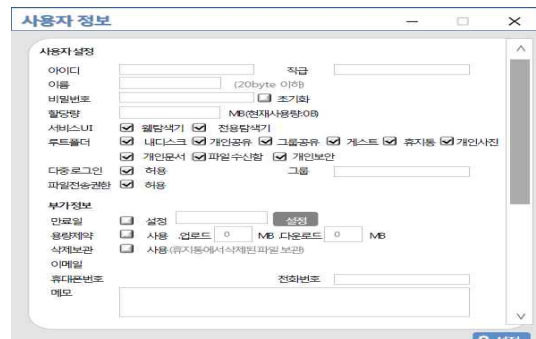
사용자 정보

사용자 설정

아이디 직급

이름 (20byte 이하)

비밀번호 초기화

할당량 MB(현재사용량:0B)

서비스UI 웹탐색기 전용탐색기

루트폴더 내디스크 개인공유 그룹공유 게스트 휴지통 개인사진 개인문서 파일수신함 개인보안

다중로그인 허용 그룹

파일전송권한 허용

부가정보

만료일 설정 설정

용량제약 사용 업로드 0 MB 다운로드 0 MB

삭제보관 사용(휴지통에서삭제된파일 보관)

이메일

휴대폰번호 전화번호

메모